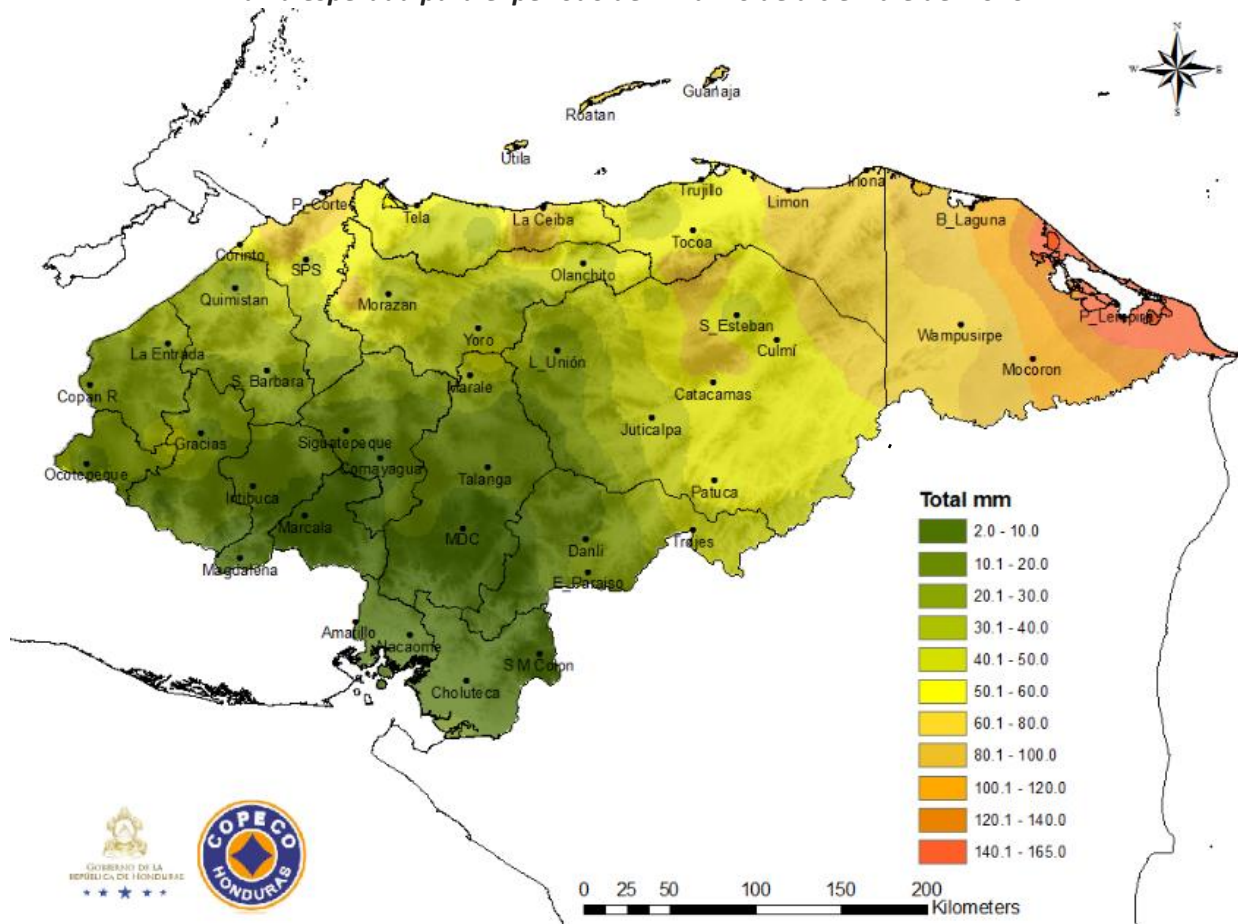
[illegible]

N
W
E
S

Guanaja
Roatan
Utila
P_Corte
Tela
La Ceiba
Trujillo
Limon
Iriona
B_Laguna
Corinto
SPS
Tocoa
Olanchito
Quimistan
Morazan
S_Esteban
Culmí
Wampusirpe
P_Lempira
Yoro
La Entrada
L_Unión
Mocoron
S_Barbara
Marale
Catacamas
Copan R
Gracias
Siguatepeque
Juticalpa
Comayagua
Ocotepeque
Talanga
Intibuca
Patuca
Marcala
MDC
Trojes
Danlí
Magdalena
E_Paraiso
Amapala
Nacaome
S M Colon
Choluteca

Total mm
2.0 - 10.0
10.1 - 20.0
20.1 - 30.0
30.1 - 40.0
40.1 - 50.0
50.1 - 60.0
60.1 - 80.0
80.1 - 100.0
100.1 - 120.0
120.1 - 140.0
140.1 - 165.0

GOBIERNO DE LA REPÚBLICA DE HONDURAS
COPECO
HONDURAS

0 25 50 100 150 200
Kilometers